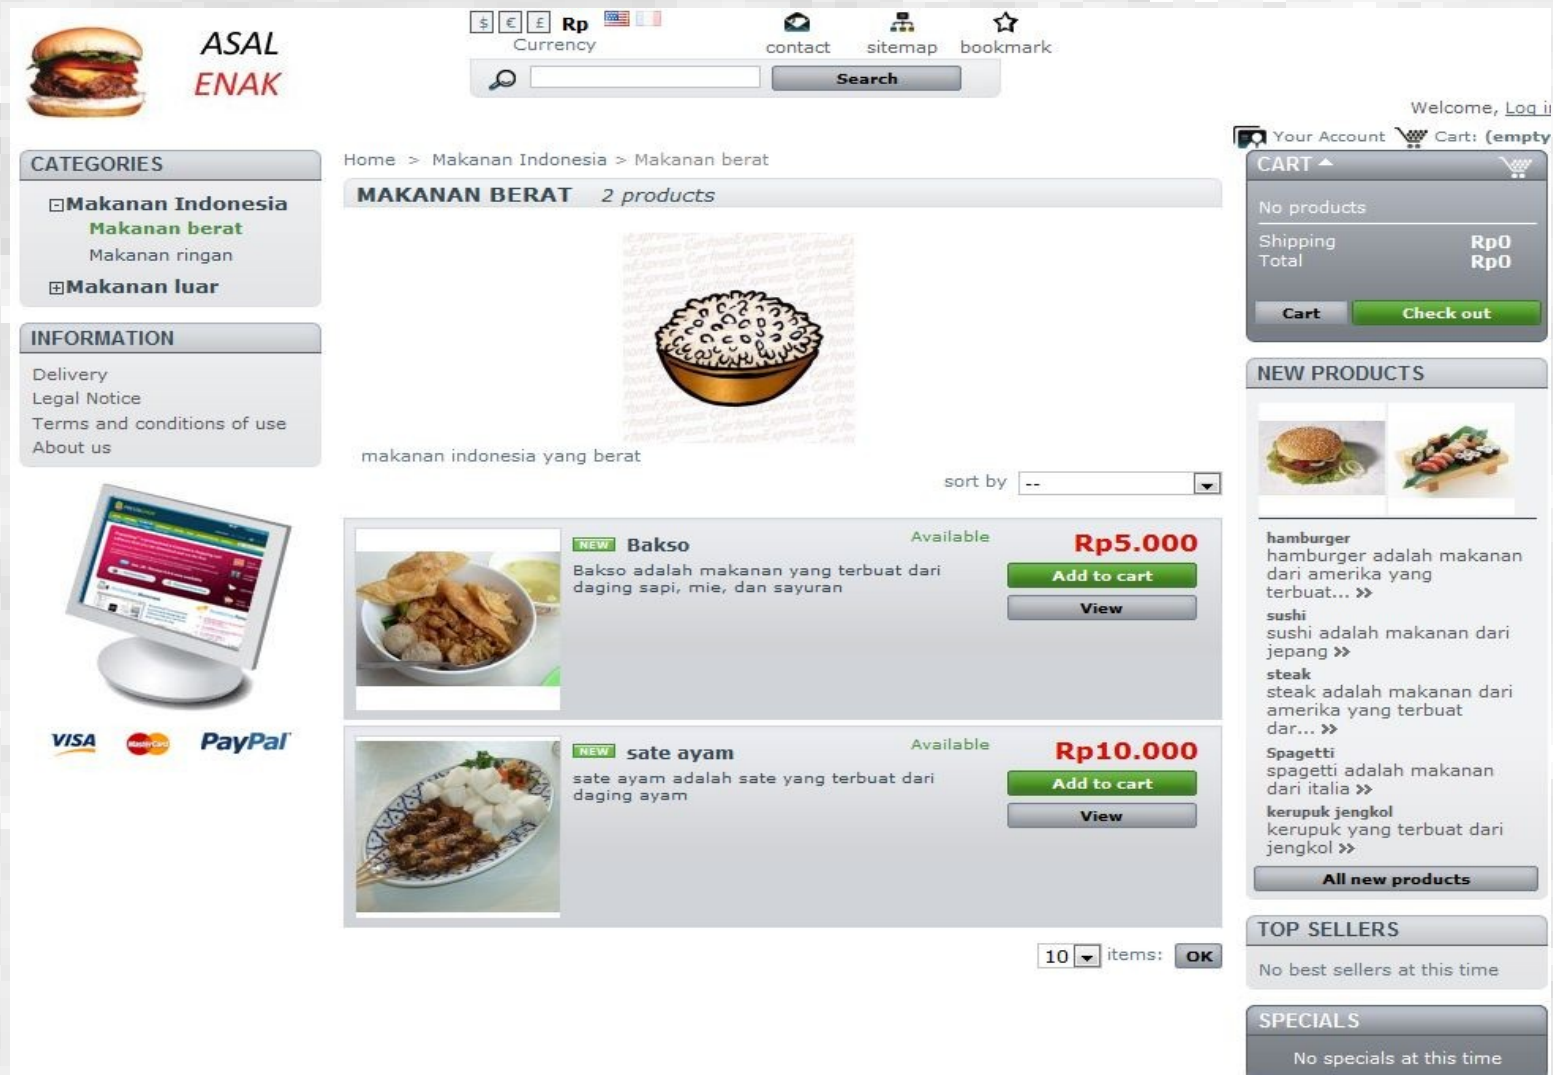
ASAL ENAK

$ € £ Rp
Currency

contact sitemap bookmark

Search

Welcome, Log i

Your Account Cart: (empty

CATEGORIES

⊟Makanan Indonesia
Makanan berat
Makanan ringan
⊞Makanan luar

INFORMATION

Delivery
Legal Notice
Terms and conditions of use
About us

VISA PayPal

Home > Makanan Indonesia > Makanan berat

MAKANAN BERAT 2 products

makanan indonesia yang berat

sort by --

NEW Bakso
Available
Rp5.000
Bakso adalah makanan yang terbuat dari daging sapi, mie, dan sayuran
Add to cart
View

NEW sate ayam
Available
Rp10.000
sate ayam adalah sate yang terbuat dari daging ayam
Add to cart
View

10 items: OK

CART

No products
| Shipping | Rp0 |
|---|---|
| Total | Rp0 |

Cart Check out

NEW PRODUCTS

hamburger
hamburger adalah makanan dari amerika yang terbuat... »
sushi
sushi adalah makanan dari jepang »
steak
steak adalah makanan dari amerika yang terbuat dar... »
Spagetti
spagetti adalah makanan dari italia »
kerupuk jengkol
kerupuk yang terbuat dari jengkol »

All new products

TOP SELLERS

No best sellers at this time

SPECIALS

No specials at this time